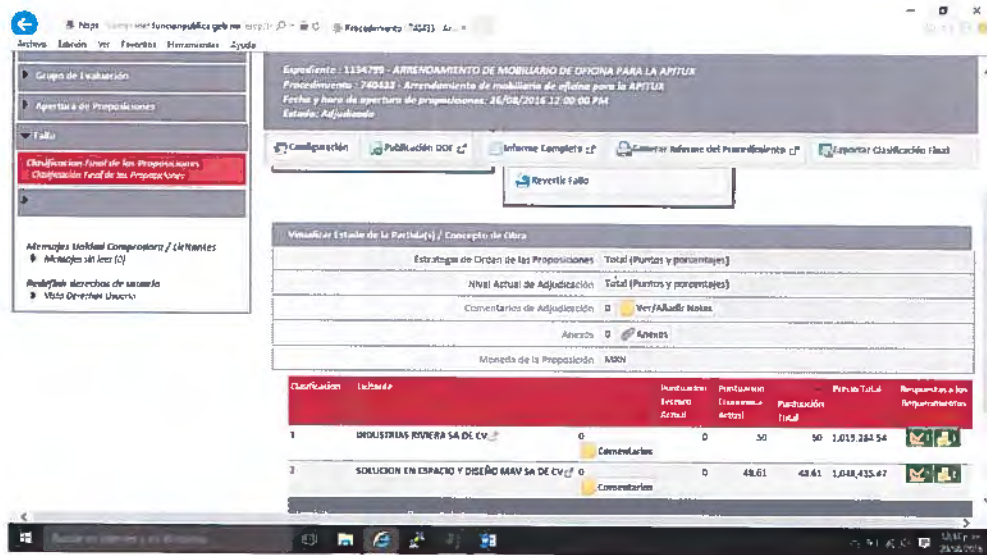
https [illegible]funcionpublica.gob.mx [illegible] Procedimiento: 740433 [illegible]

Archivo Edición Ver Favoritos Herramientas Ayuda

Grupo de Evaluación

Apertura de Proposiciones

Fallo

Clasificacion Final de las Proposiciones
Clasificación Final de las Proposiciones

Mensajes Unidad Compradora / Licitantes
Mensajes sin leer (0)

Redefinir derechos de usuario
Visto Derechos Usuario

Expediente : 1154799 - ARRENDAMIENTO DE MOBILIARIO DE OFICINA PARA LA APITUX
Procedimiento : 740433 - Arrendamiento de mobiliario de oficina para la APITUX
Fecha y hora de apertura de proposiciones: 26/08/2016 12:00:00 PM
Estatus: Adjudicado

Configuración | Publicación DOF | Informe Completo | Generar Informe del Procedimiento | Exportar Clasificación Final

Revertir Fallo

Visualizar Estatus de la Partida(s) / Concepto de Obra

| | |
|---|---|
| Estrategia de Orden de las Proposiciones | Total (Puntos y porcentajes) |
| Nivel Actual de Adjudicación | Total (Puntos y porcentajes) |
| Comentarios de Adjudicación | 0 Ver/Añadir Notas |
| Anexos | 0 Anexos |
| Moneda de la Proposición | MXN |

| Clasificación | Licitante | | Puntuación Técnica Actual | Puntuación Económica Actual | Puntuación Total | Precio Total | Respuestas a los Requerimientos |
|---|---|---|---|---|---|---|---|
| 1 | INDUSTRIAS RIVIERA SA DE CV | 0 Comentarios | 0 | 50 | 50 | 1,015,284.54 | |
| 2 | SOLUCION EN ESPACIO Y DISEÑO MAV SA DE CV | 0 Comentarios | 0 | 48.61 | 48.61 | 1,048,435.47 | |

Buscar en la Web y en Windows